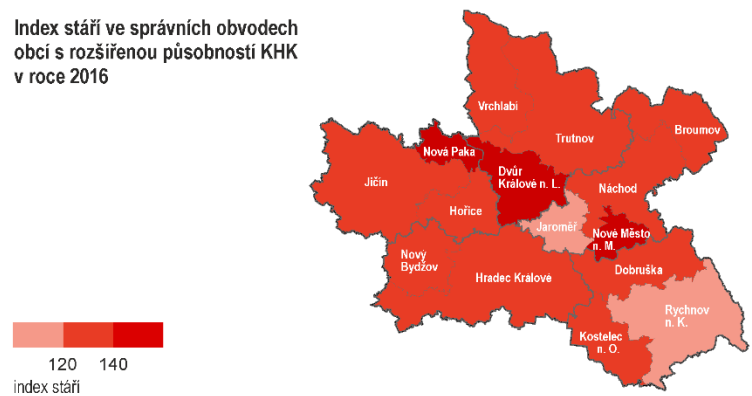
Index stáří ve správních obvodech obcí s rozšířenou působností KHK v roce 2016

Vrchlabí
Trutnov
Broumov
Nová Paka
Dvůr Králové n. L.
Jičín
Náchod
Hořice
Jaroměř
Nové Město n. M.
Nový Bydžov
Hradec Králové
Dobruška
Rychnov n. K.
Kostelec n. O.

120
140
index stáří